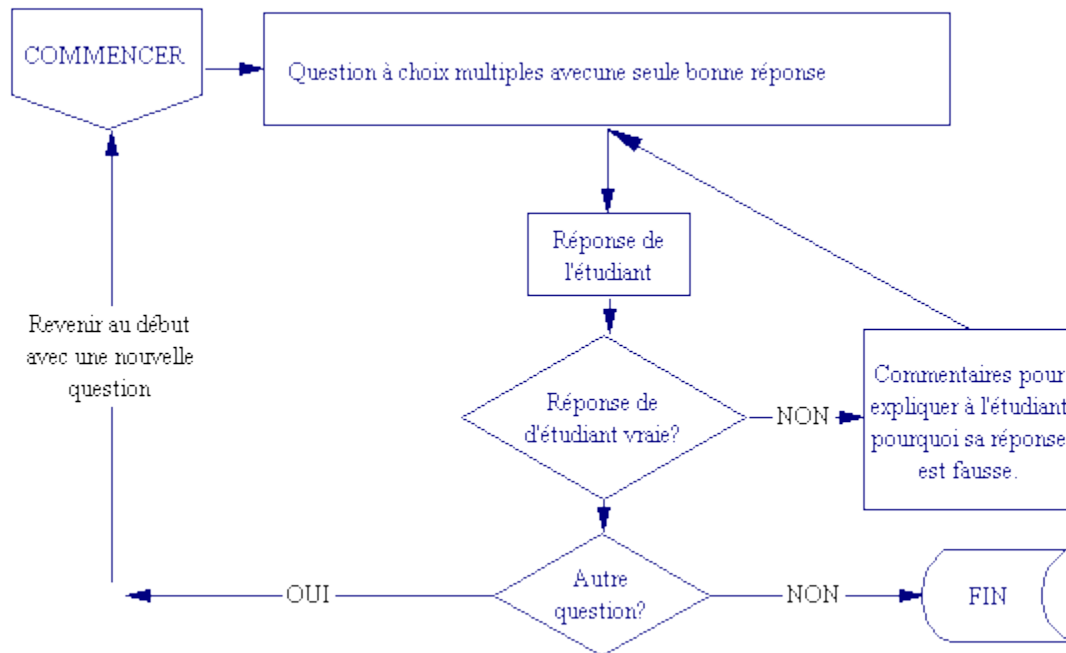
COMMENCER

Question à choix multiples avecune seule bonne réponse

Réponse de l'étudiant

Réponse de d'étudiant vraie?

NON

Commentaires pour expliquer à l'étudiant pourquoi sa réponse est fausse.

Revenir au début avec une nouvelle question

Autre question?

OUI

NON

FIN